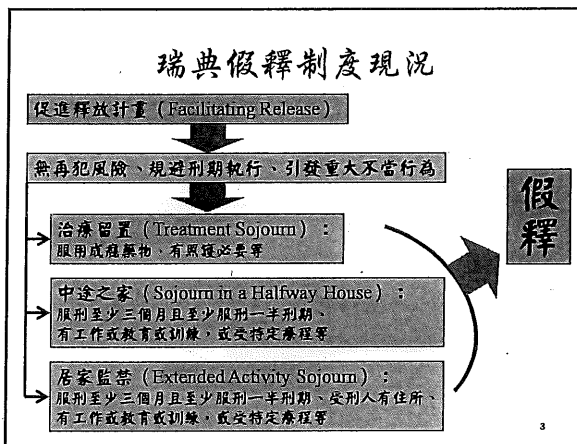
瑞典假釋制度現況

促進釋放計畫（Facilitating Release）

無再犯風險、規避刑期執行、引發重大不當行為

治療留置（Treatment Sojourn）：
服用成癮藥物，有照護必要等

中途之家（Sojourn in a Halfway House）：
服刑至少三個月且至少服刑一半刑期、有工作或教育或訓練，或受特定療程等

居家監禁（Extended Activity Sojourn）：
服刑至少三個月且至少服刑一半刑期、受刑人有住所、有工作或教育或訓練，或受特定療程等

假釋

3